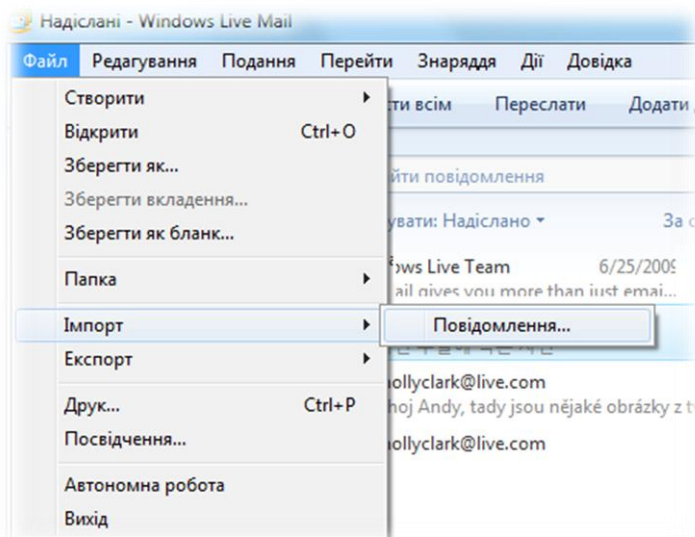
Надіслані - Windows Live Mail

Файл Редагування Подання Перейти Знаряддя Дії Довідка

Створити
Відкрити Ctrl+O
Зберегти як...
Зберегти вкладення...
Зберегти як бланк...
Папка
Імпорт
Експорт
Друк... Ctrl+P
Посвідчення...
Автономна робота
Вихід

Повідомлення...

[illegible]сти всім Переслати Додати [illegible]

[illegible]йти повідомлення

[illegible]увати: Надіслано За с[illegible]

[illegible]ows Live Team 6/25/2009
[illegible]ail gives you more than just emai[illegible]

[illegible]

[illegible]hollyclark@live.com
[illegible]hoj Andy, tady jsou nějaké obrázky z t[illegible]

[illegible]hollyclark@live.com